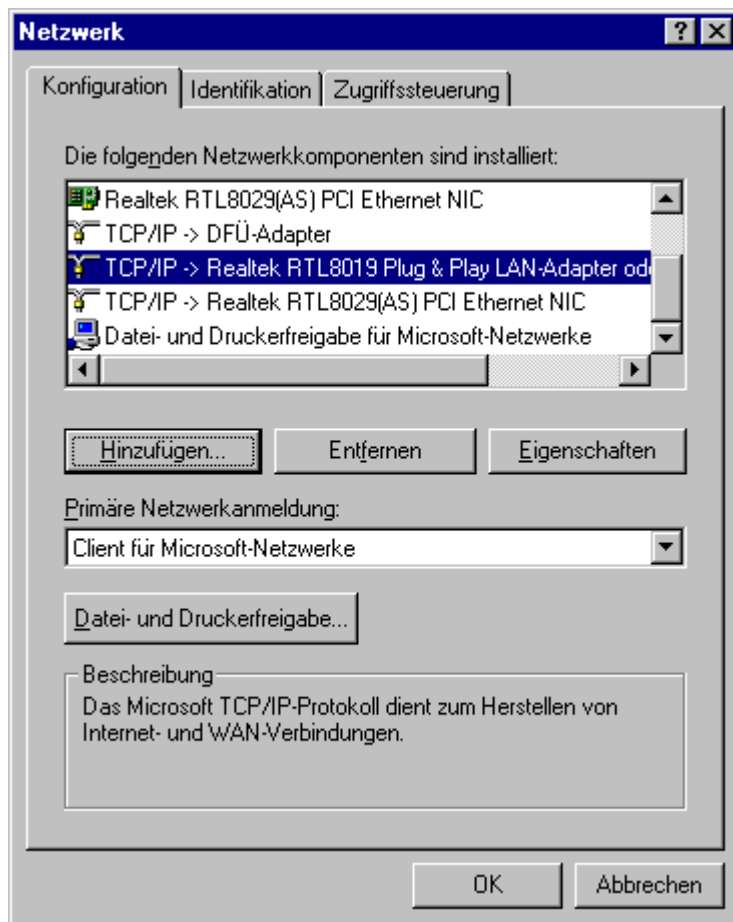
Netzwerk

?

Konfiguration | Identifikation | Zugriffssteuerung

Die folgenden Netzwerkkomponenten sind installiert:

Realtek RTL8029(AS) PCI Ethernet NIC
TCP/IP -> DFÜ-Adapter
TCP/IP -> Realtek RTL8019 Plug & Play LAN-Adapter od
TCP/IP -> Realtek RTL8029(AS) PCI Ethernet NIC
Datei- und Druckerfreigabe für Microsoft-Netzwerke

Hinzufügen... | Entfernen | Eigenschaften

Primäre Netzwerkanmeldung:

Client für Microsoft-Netzwerke

Datei- und Druckerfreigabe...

Beschreibung
Das Microsoft TCP/IP-Protokoll dient zum Herstellen von Internet- und WAN-Verbindungen.

OK | Abbrechen